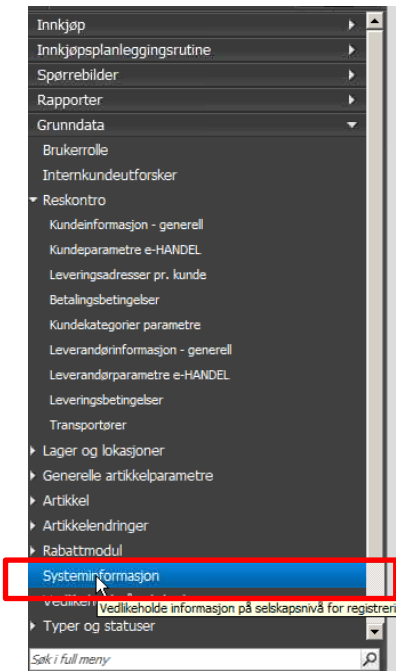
Innkjøp
Innkjøpsplanleggingsrutine
Spørrebilder
Rapporter
Grunndata
Brukerrolle
Internkundeutforsker
Reskontro
Kundeinformasjon - generell
Kundeparametre e-HANDEL
Leveringsadresser pr. kunde
Betalingsbetingelser
Kundekategorier parametre
Leverandørinformasjon - generell
Leverandørparametre e-HANDEL
Leveringsbetingelser
Transportører
Lager og lokasjoner
Generelle artikkelparametre
Artikkel
Artikkelendringer
Rabattmodul
Systeminformasjon
Vedlikeh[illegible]
Vedlikeholde informasjon på selskapsnivå for registreri
Typer og statuser
Søk i full meny